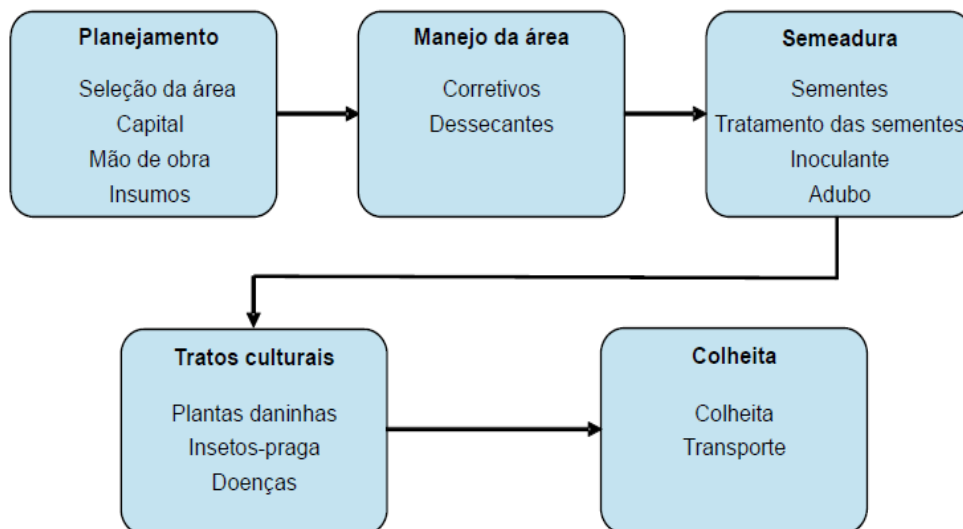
Planejamento
Seleção da área
Capital
Mão de obra
Insumos

Manejo da área
Corretivos
Dessecantes

Semeadura
Sementes
Tratamento das sementes
Inoculante
Adubo

Tratos culturais
Plantas daninhas
Insetos-praga
Doenças

Colheita
Colheita
Transporte